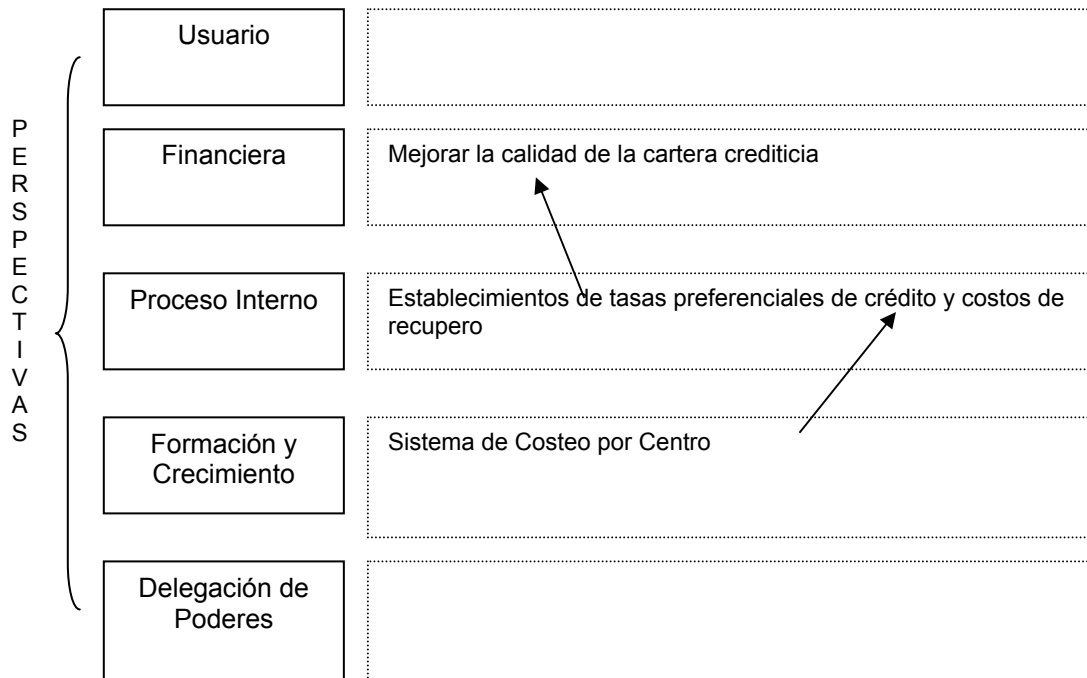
PERSPECTIVAS

Usuario

Financiera

Mejorar la calidad de la cartera crediticia

Proceso Interno

Establecimientos de tasas preferenciales de crédito y costos de recupero

Formación y Crecimiento

Sistema de Costeo por Centro

Delegación de Poderes